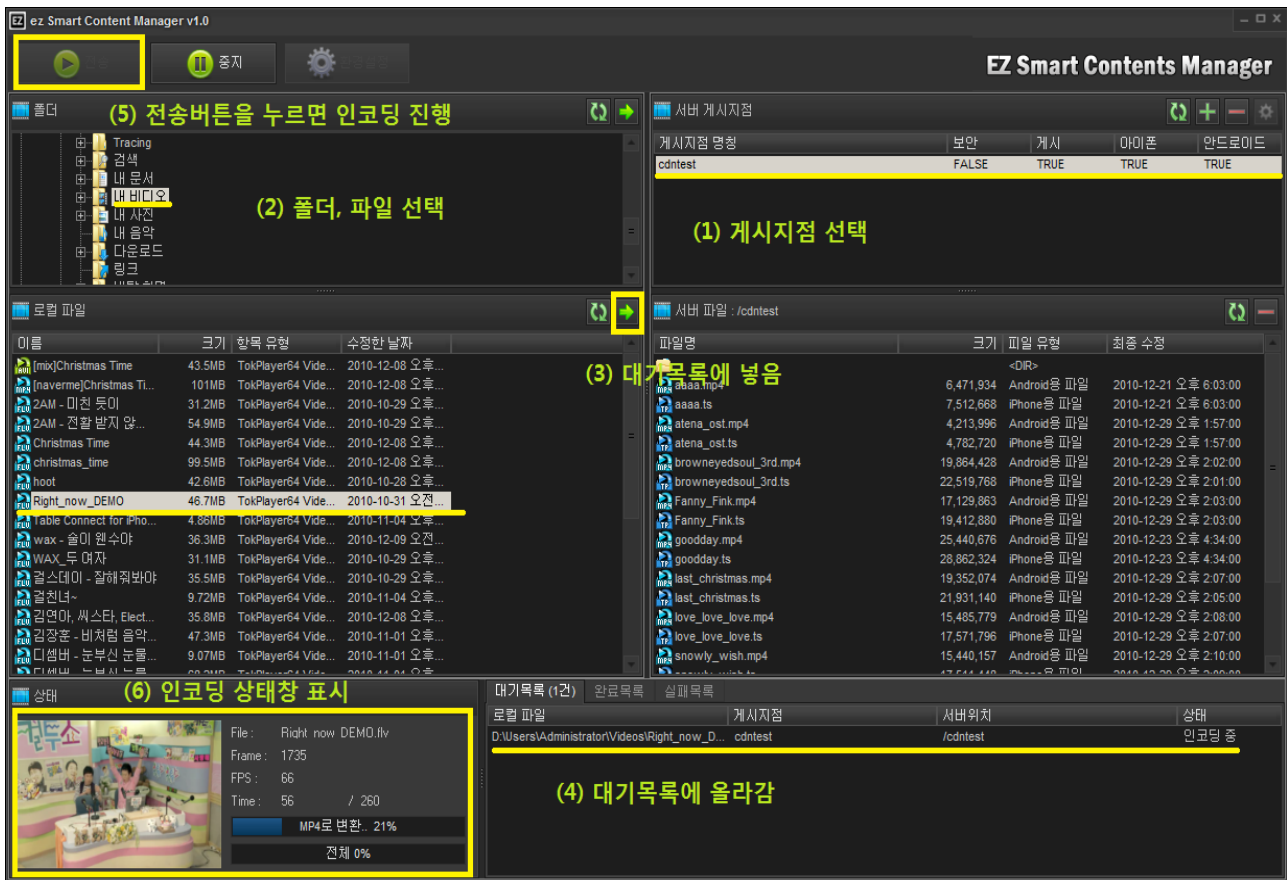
ez Smart Content Manager v1.0

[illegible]
중지
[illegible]

EZ Smart Contents Manager

폴더
(5) 전송버튼을 누르면 인코딩 진행

Tracing
검색
내 문서
내 비디오
내 사진
내 음악
다운로드
링크

(2) 폴더, 파일 선택

서버 게시지점

| 게시지점 명칭 | 보안 | 게시 | 아이폰 | 안드로이드 |
|---|---|---|---|---|
| cdntest | FALSE | TRUE | TRUE | TRUE |

(1) 게시지점 선택

로컬 파일

| 이름 | 크기 | 항목 유형 | 수정한 날짜 |
|---|---|---|---|
| [mix]Christmas Time | 43.5MB | TokPlayer64 Vide... | 2010-12-08 오후... |
| [naverme]Christmas Ti... | 101MB | TokPlayer64 Vide... | 2010-12-08 오후... |
| 2AM - 미친 듯이 | 31.2MB | TokPlayer64 Vide... | 2010-10-29 오후... |
| 2AM - 전활 받지 않... | 54.9MB | TokPlayer64 Vide... | 2010-10-29 오후... |
| Christmas Time | 44.3MB | TokPlayer64 Vide... | 2010-12-08 오후... |
| christmas_time | 99.5MB | TokPlayer64 Vide... | 2010-12-08 오후... |
| hoot | 42.6MB | TokPlayer64 Vide... | 2010-10-28 오후... |
| Right_now_DEMO | 46.7MB | TokPlayer64 Vide... | 2010-10-31 오전... |
| Table Connect for iPho... | 4.86MB | TokPlayer64 Vide... | 2010-11-04 오후... |
| wax - 슬이 웬수야 | 36.3MB | TokPlayer64 Vide... | 2010-12-09 오전... |
| WAX_두 여자 | 31.1MB | TokPlayer64 Vide... | 2010-10-29 오후... |
| 걸스데이 - 잘해줘봐야 | 35.5MB | TokPlayer64 Vide... | 2010-10-29 오후... |
| 걸친녀~ | 9.72MB | TokPlayer64 Vide... | 2010-11-04 오후... |
| 김연아, 씨스타, Elect... | 35.8MB | TokPlayer64 Vide... | 2010-12-08 오후... |
| 김장훈 - 비처럼 음악... | 47.3MB | TokPlayer64 Vide... | 2010-11-01 오후... |
| 디셈버 - 눈부신 눈물... | 9.07MB | TokPlayer64 Vide... | 2010-11-01 오후... |

서버 파일 : /cdntest

(3) 대기목록에 넣음

| 파일명 | 크기 | 파일 유형 | 최종 수정 |
|---|---|---|---|
| | | <DIR> | |
| aaaa.mp4 | 6,471,934 | Android용 파일 | 2010-12-21 오후 6:03:00 |
| aaaa.ts | 7,512,668 | iPhone용 파일 | 2010-12-21 오후 6:03:00 |
| atena_ost.mp4 | 4,213,996 | Android용 파일 | 2010-12-29 오후 1:57:00 |
| atena_ost.ts | 4,782,720 | iPhone용 파일 | 2010-12-29 오후 1:57:00 |
| browneyedsoul_3rd.mp4 | 19,864,428 | Android용 파일 | 2010-12-29 오후 2:02:00 |
| browneyedsoul_3rd.ts | 22,519,768 | iPhone용 파일 | 2010-12-29 오후 2:01:00 |
| Fanny_Fink.mp4 | 17,129,863 | Android용 파일 | 2010-12-29 오후 2:03:00 |
| Fanny_Fink.ts | 19,412,880 | iPhone용 파일 | 2010-12-29 오후 2:03:00 |
| goodday.mp4 | 25,440,670 | Android용 파일 | 2010-12-23 오후 4:34:00 |
| goodday.ts | 28,862,324 | iPhone용 파일 | 2010-12-23 오후 4:34:00 |
| last_christmas.mp4 | 19,352,074 | Android용 파일 | 2010-12-29 오후 2:07:00 |
| last_christmas.ts | 21,931,140 | iPhone용 파일 | 2010-12-29 오후 2:05:00 |
| love_love_love.mp4 | 15,485,779 | Android용 파일 | 2010-12-29 오후 2:08:00 |
| love_love_love.ts | 17,571,796 | iPhone용 파일 | 2010-12-29 오후 2:07:00 |
| snowly_wish.mp4 | 15,440,157 | Android용 파일 | 2010-12-29 오후 2:10:00 |

상태
(6) 인코딩 상태창 표시

File : Right now DEMO.flv
Frame : 1735
FPS : 66
Time : 56 / 260
MP4로 변환.. 21%
전체 0%

대기목록 (1건) 완료목록 실패목록

| 로컬 파일 | 게시지점 | 서버위치 | 상태 |
|---|---|---|---|
| D:\Users\Administrator\Videos\Right_now_D... | cdntest | /cdntest | 인코딩 중 |

(4) 대기목록에 올라감